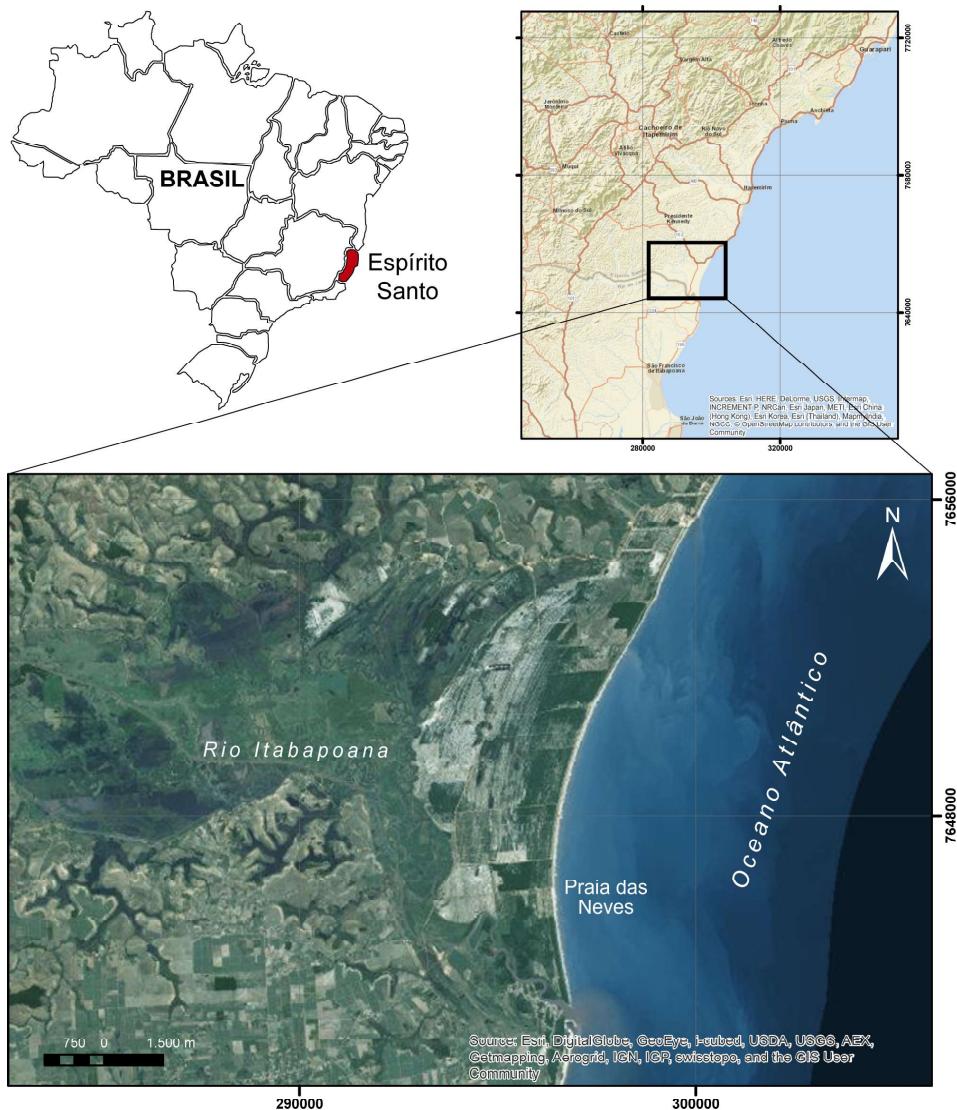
BRASIL

Espírito Santo

Castelo
Alfredo Chaves
Guarapari
Vargem Alta
Jerônimo Monteiro
Cachoeiro de Itapemirim
Rio Novo do Sul
Anchieta
Piúma
Atílio Vivácqua
Muqui
Marataízes
Mimoso do Sul
Presidente Kennedy
São Francisco de Itabapoana
São João da Barra

7720000
7680000
7640000
280000
320000

Sources: Esri, HERE, DeLorme, USGS, Intermap, INCREMENT P, NRCan, Esri Japan, METI, Esri China (Hong Kong), Esri Korea, Esri (Thailand), MapmyIndia, NGCC, © OpenStreetMap contributors, and the GIS User Community

7656000
7648000
N
Rio Itabapoana
Oceano Atlântico
Praia das Neves
750 0 1.500 m
Source: Esri, DigitalGlobe, GeoEye, i-cubed, USDA, USGS, AEX, Getmapping, Aerogrid, IGN, IGP, swisstopo, and the GIS User Community
290000
300000